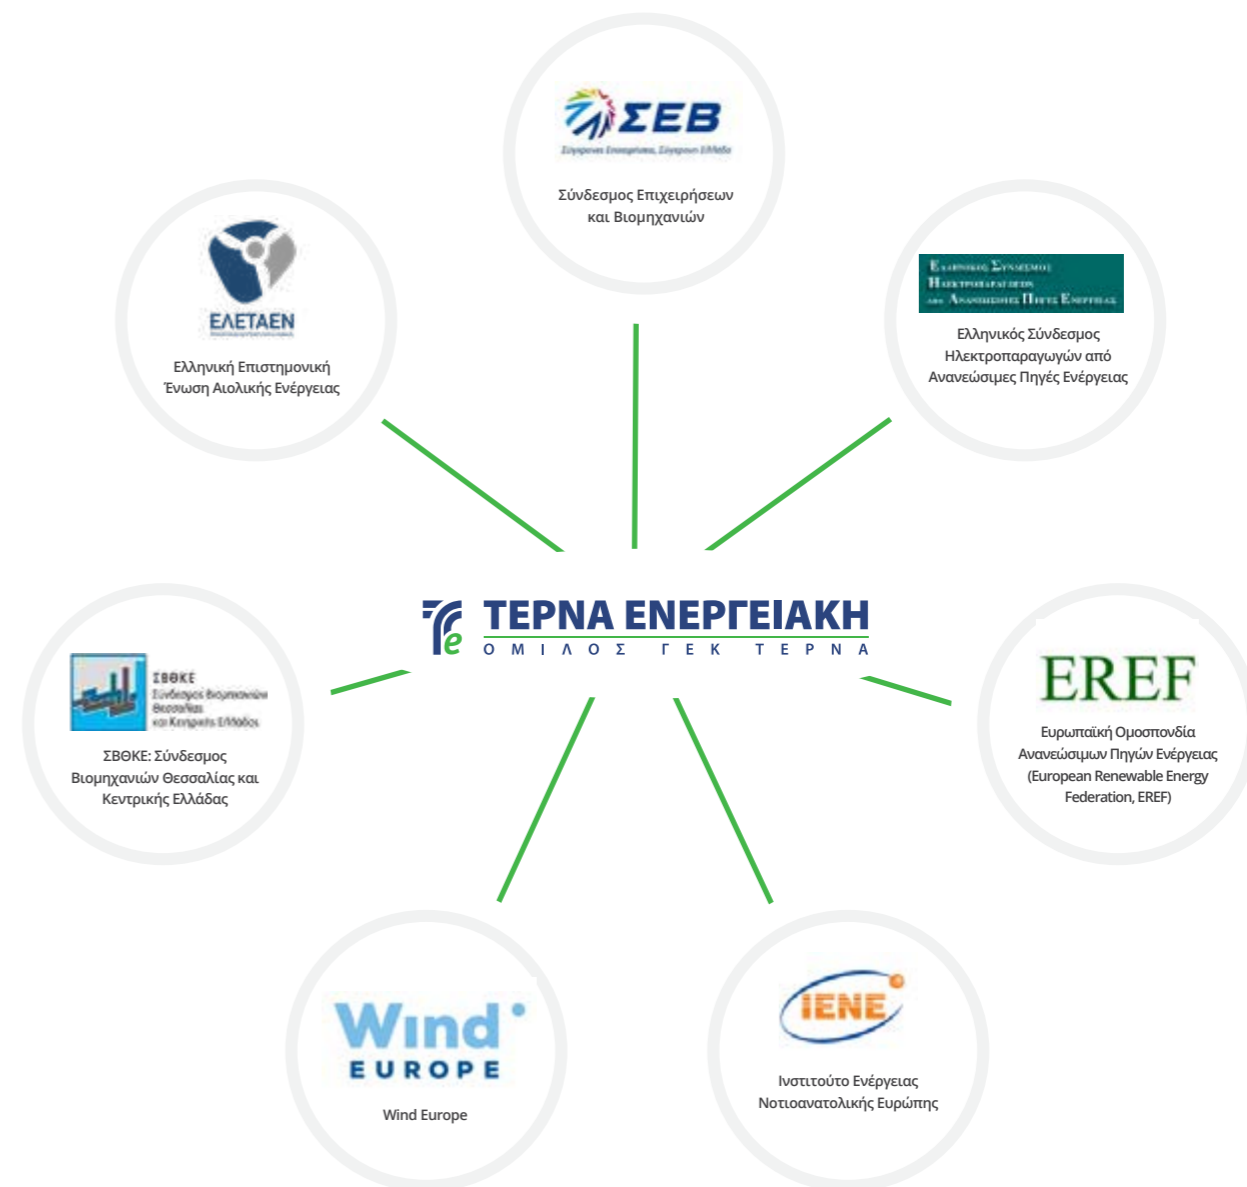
ΣΕΒ
Σύγχρονες Επιχειρήσεις, Σύγχρονη Ελλάδα

Σύνδεσμος Επιχειρήσεων και Βιομηχανιών

ΕΛΕΤΑΕΝ

Ελληνική Επιστημονική Ένωση Αιολικής Ενέργειας

Ελληνικός Σύνδεσμος Ηλεκτροπαραγωγών από Ανανεώσιμες Πηγές Ενέργειας

Ελληνικός Σύνδεσμος Ηλεκτροπαραγωγών από Ανανεώσιμες Πηγές Ενέργειας

ΤΕΡΝΑ ΕΝΕΡΓΕΙΑΚΗ
ΟΜΙΛΟΣ ΓΕΚ ΤΕΡΝΑ

ΣΒΘΚΕ
Σύνδεσμος Βιομηχανιών Θεσσαλίας και Κεντρικής Ελλάδος

ΣΒΘΚΕ: Σύνδεσμος Βιομηχανιών Θεσσαλίας και Κεντρικής Ελλάδας

EREF

Ευρωπαϊκή Ομοσπονδία Ανανεώσιμων Πηγών Ενέργειας (European Renewable Energy Federation, EREF)

Wind EUROPE

Wind Europe

IENE

Ινστιτούτο Ενέργειας Νοτιοανατολικής Ευρώπης